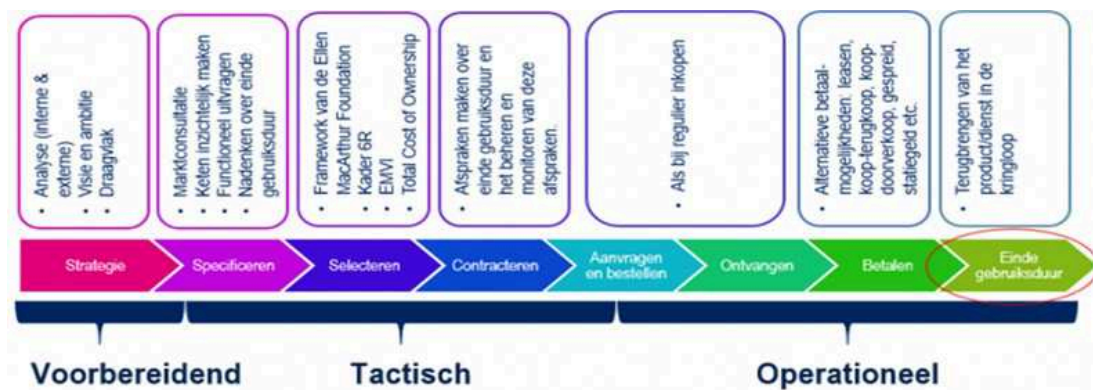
- Analyse (interne & externe)
- Visie en ambitie
- Draagvlak

- Marktconsultatie
- Keten inzichtelijk maken
- Functioneel uitvragen
- Nadenken over einde gebruiksduur

- Framework van de Ellen MacArthur Foundation
- Kader 6R
- EMVI
- Total Cost of Ownership

- Afspraken maken over einde gebruiksduur en het beheren en monitoren van deze afspraken.

- Als bij regulier inkopen

- Alternatieve betaalmogelijkheden, leasen, koop-terugkoop, koop-doorverkoop, gespreid, statiegeld etc.

- Terugbrengen van het product/dienst in de kringloop

Strategie | Specificeren | Selecteren | Contracteren | Aanvragen en bestellen | Ontvangen | Betalen | Einde gebruiksduur

Voorbereidend

Tactisch

Operationeel